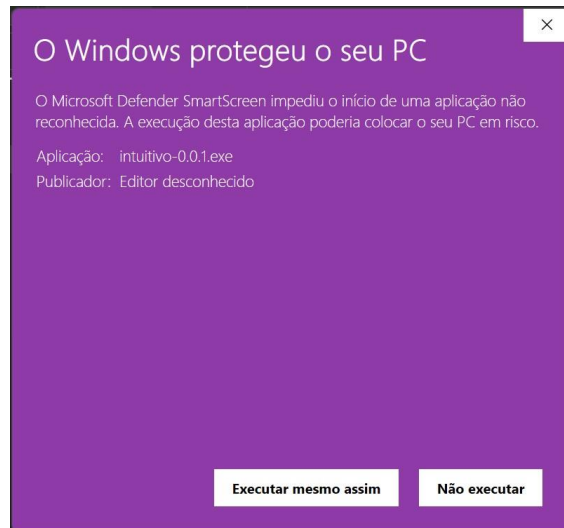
×

O Windows protegeu o seu PC

O Microsoft Defender SmartScreen impediu o início de uma aplicação não reconhecida. A execução desta aplicação poderia colocar o seu PC em risco.

Aplicação: intuitivo-0.0.1.exe
Publicador: Editor desconhecido

Executar mesmo assim
Não executar